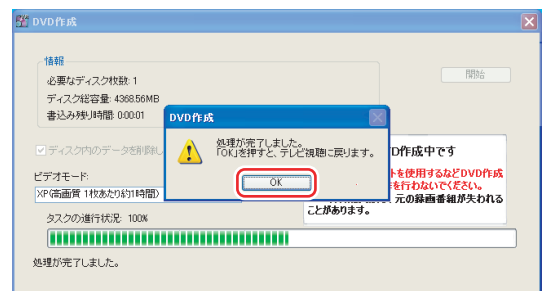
DVD作成

情報

必要なディスク枚数: 1

ディスク総容量: 4368.56MB

書込み残り時間: 0:00:01

開始

ディスク内のデータを削除し

ビデオモード:

XP(高画質 1枚あたり約1時間)

DVD作成

処理が完了しました。
「OK」を押すと、テレビ視聴に戻ります。

OK

DVD作成中です

トを使用するなどDVD作成
を行わないでください。

元の録画番組が失われることがあります。

タスクの進行状況: 100%

処理が完了しました。